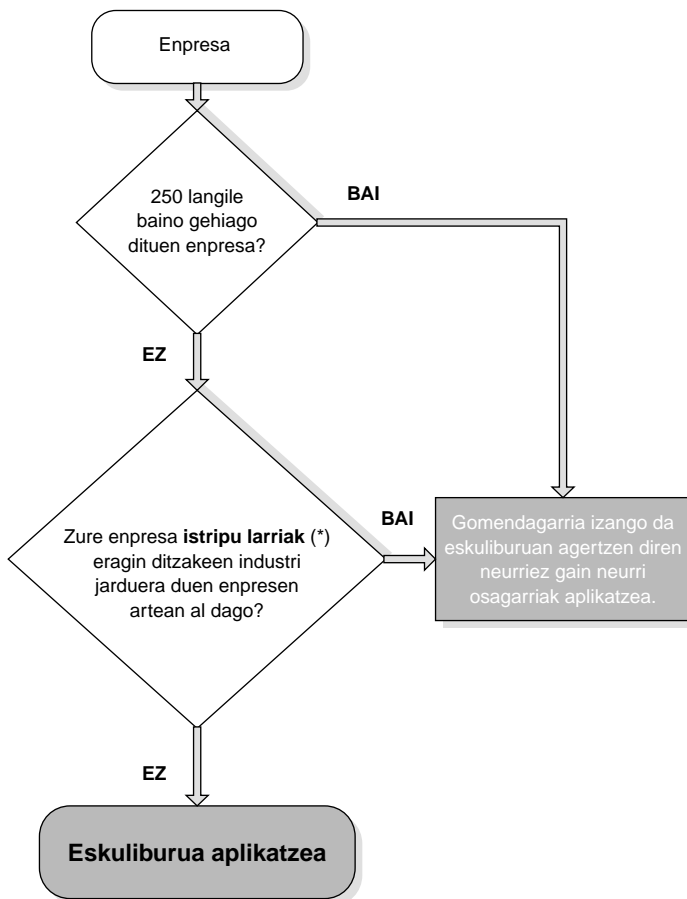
Enpresa

250 langile baino gehiago dituen enpresa?

BAI

EZ

Zure enpresa **istripu larriak** (*) eragin ditzakeen industri jarduera duen enpresen artean al dago?

BAI

Gomendagarria izango da eskuliburuan agertzen diren neurriez gain neurri osagarriak aplikatzea.

EZ

Eskuliburua aplikatzea